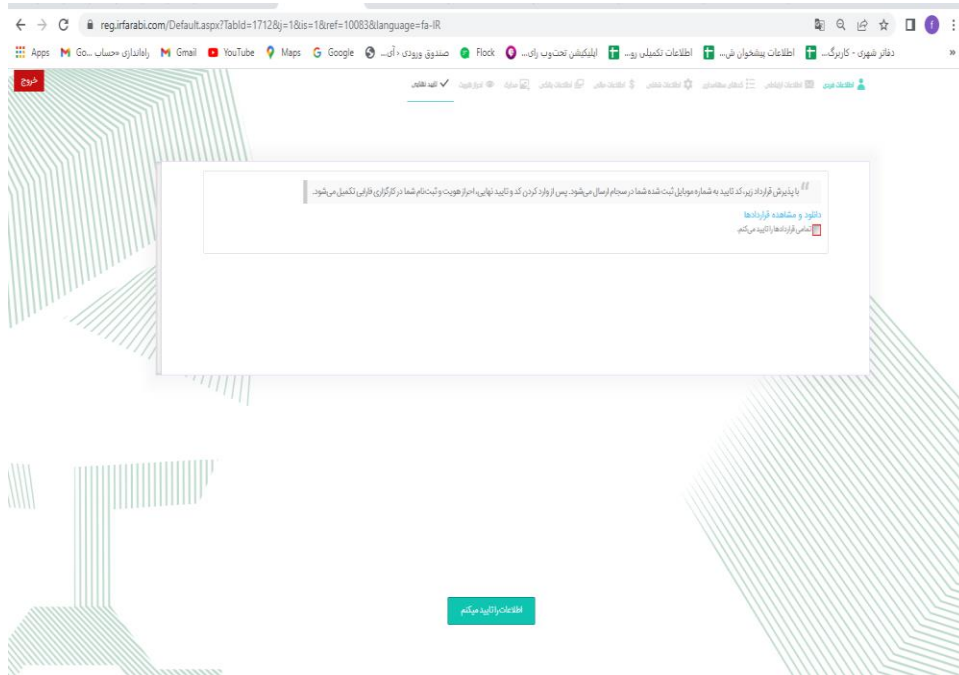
reg.irfarabi.com/Default.aspx?TabId=1712&j=1&is=1&ref=10083&language=fa-IR

Apps Go... راه‌اندازی «حساب Gmail YouTube Maps Google صندوق ورودی - آی... Flock اپلیکیشن تحت وب رای... اطلاعات تکمیلی رو... اطلاعات پیشخوان ش... دفاتر شهری - کاربرگ...

خروج

اطلاعات فردی اطلاعات ارتباطی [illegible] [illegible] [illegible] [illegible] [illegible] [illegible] تایید نهایی

با پذیرش قرارداد زیر، کد تایید به شماره موبایل ثبت شده شما در سجام ارسال می‌شود. پس از وارد کردن کد و تایید نهایی، احراز هویت و ثبت‌نام شما در کارگزاری فارابی تکمیل می‌شود.

دانلود و مشاهده قراردادها

تمامی قراردادها را تایید می‌کنم.

اطلاعات را تایید میکنم